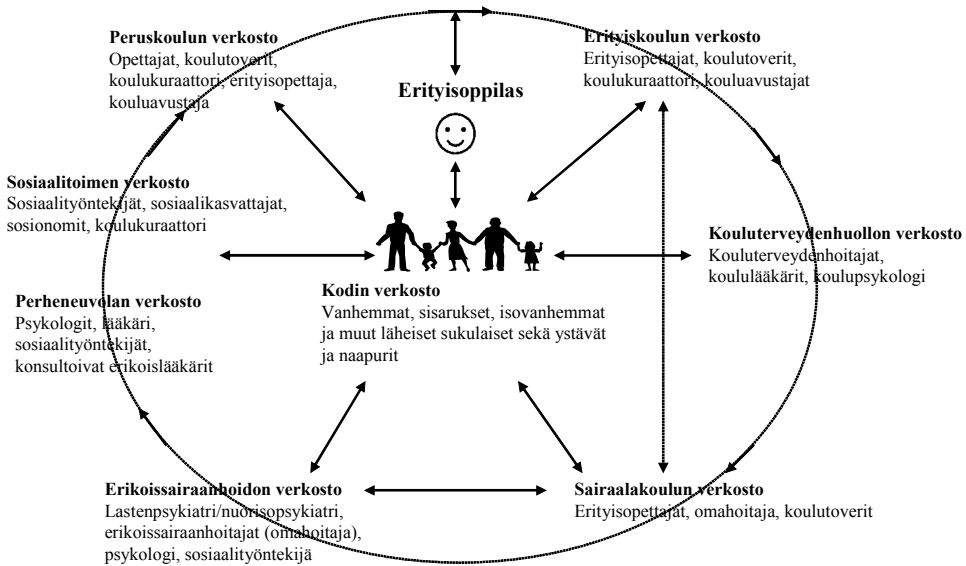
Peruskoulun verkosto
Opettajat, koulutoverit, koulukuraattori, erityisopettaja, kouluavustaja

Erityisoppilas

Erityiskoulun verkosto
Erityisopettajat, koulutoverit, koulukuraattori, kouluavustajat

Sosiaalitoimen verkosto
Sosiaalityöntekijät, sosiaalikasvattajat, sosionomit, koulukuraattori

Kouluterveydenhuollon verkosto
Kouluterveydenhoitajat, koululääkärit, koulupsykologi

Perheneuvolan verkosto
Psykologit, lääkäri, sosiaalityöntekijät, konsultoivat erikoislääkärit

Kodin verkosto
Vanhemmat, sisarukset, isovanhemmat ja muut läheiset sukulaiset sekä ystävät ja naapurit

Erikoissairaanhoidon verkosto
Lastenpsykiatri/nuorisopsykiatri, erikoissairaanhoitajat (omahoitaja), psykologi, sosiaalityöntekijä

Sairaalakoulun verkosto
Erityisopettajat, omahoitaja, koulutoverit